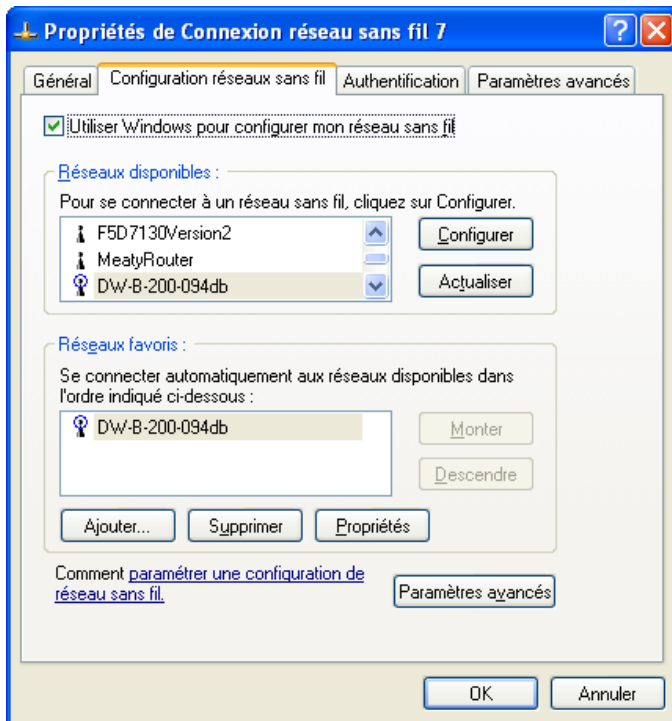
Propriétés de Connexion réseau sans fil 7

Général | Configuration réseaux sans fil | Authentification | Paramètres avancés

Utiliser Windows pour configurer mon réseau sans fil

Réseaux disponibles :

Pour se connecter à un réseau sans fil, cliquez sur Configurer.

F5D7130Version2
MeatyRouter
DW-B-200-094db

Configurer

Actualiser

Réseaux favoris :

Se connecter automatiquement aux réseaux disponibles dans l'ordre indiqué ci-dessous :

DW-B-200-094db

Monter

Descendre

Ajouter... | Supprimer | Propriétés

Comment paramétrer une configuration de réseau sans fil.

Paramètres avancés

OK | Annuler